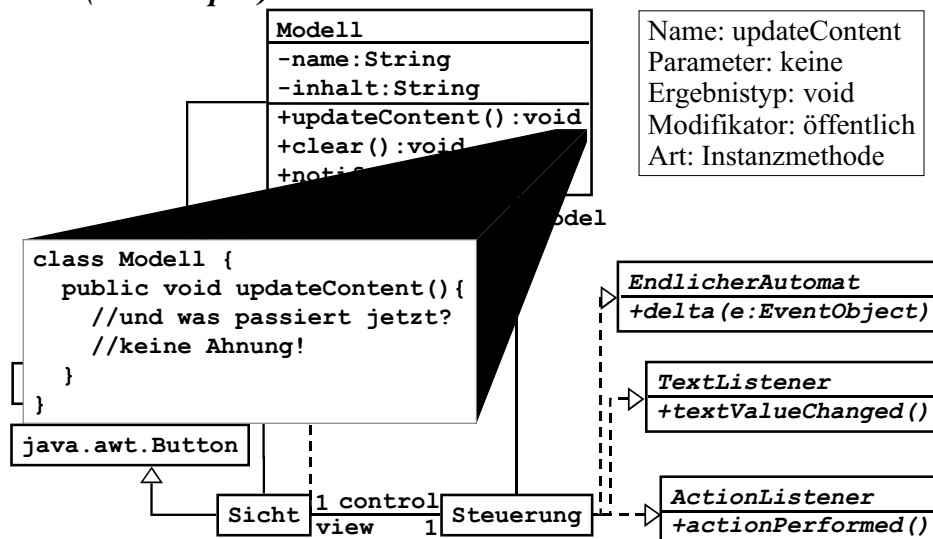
Modell
-name:String
-inhalt:String
+updateContent():void
+clear():void
+noti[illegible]

Name: updateContent
Parameter: keine
Ergebnistyp: void
Modifikator: öffentlich
Art: Instanzmethode

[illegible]odel

class Modell {
  public void updateContent(){
    //und was passiert jetzt?
    //keine Ahnung!
  }
}

EndlicherAutomat
+delta(e:EventObject)

TextListener
+textValueChanged()

java.awt.Button

ActionListener
+actionPerformed()

Sicht
1 control
view
1
Steuerung